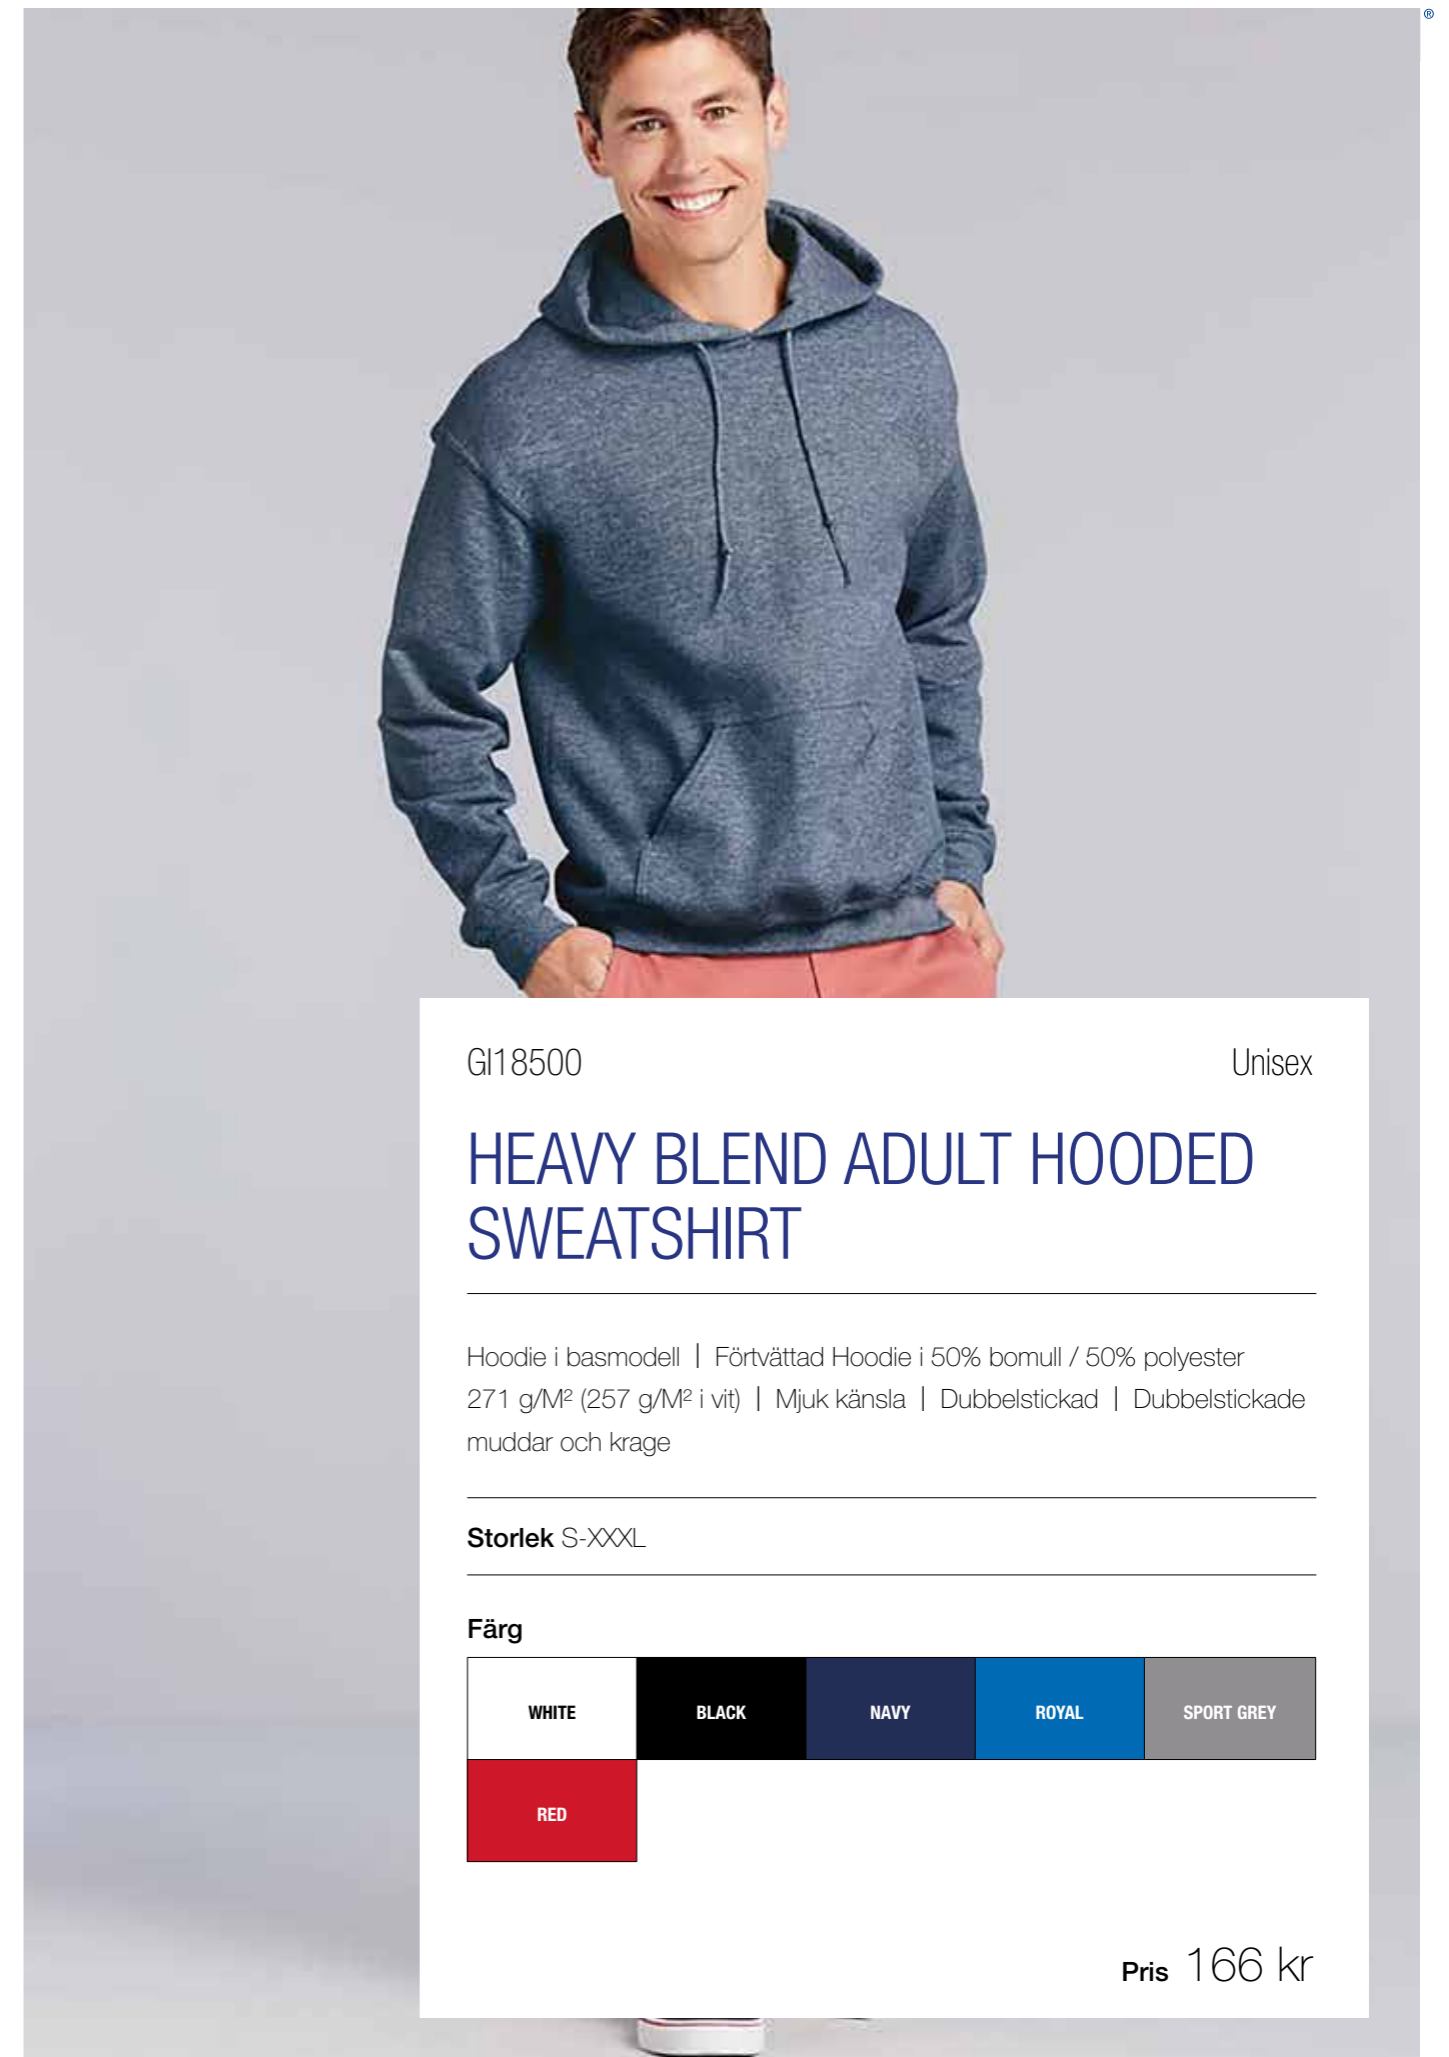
®

GI18500

Unisex

HEAVY BLEND ADULT HOODED SWEATSHIRT

Hoodie i basmodell | Förtvättad Hoodie i 50% bomull / 50% polyester 271 g/M² (257 g/M² i vit) | Mjuk känsla | Dubbelstickad | Dubbelstickade muddar och krage

**Storlek** S-XXXL

**Färg**

| WHITE | BLACK | NAVY | ROYAL | SPORT GREY |
|---|---|---|---|---|
| RED | | | | |

**Pris** 166 kr